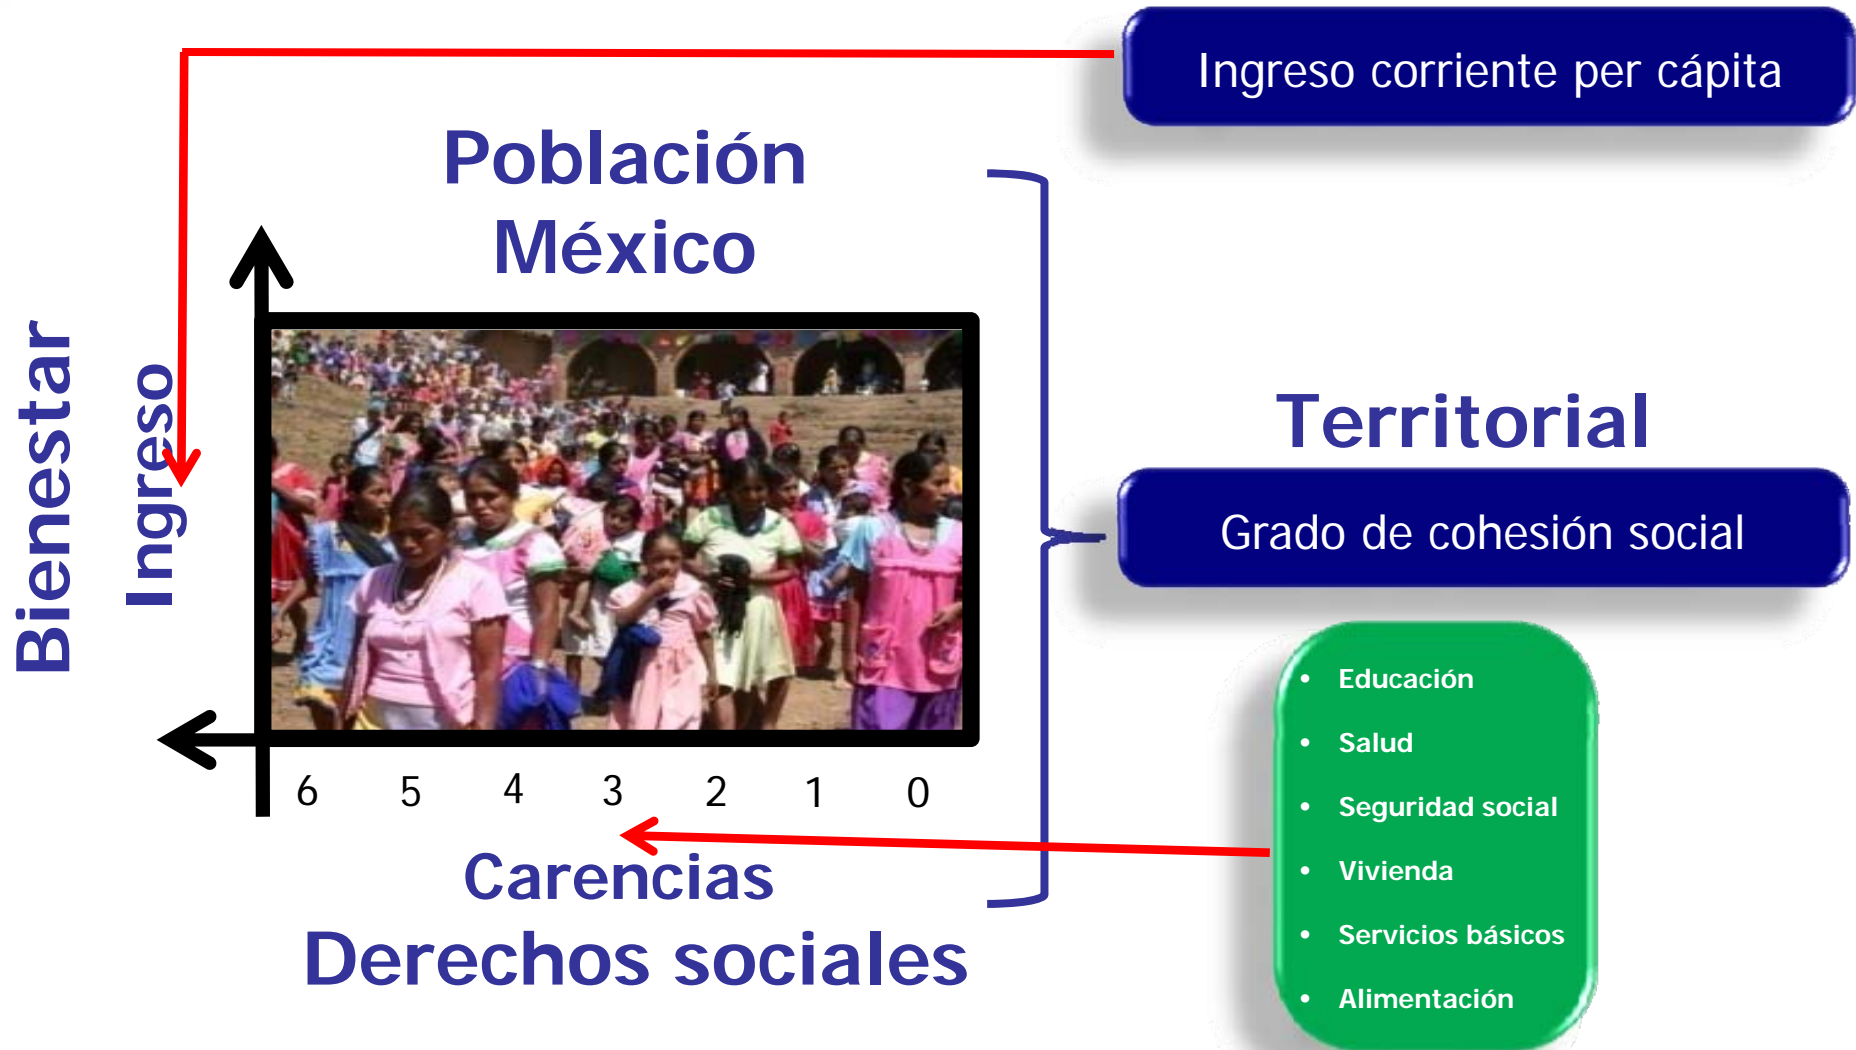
Ingreso corriente per cápita

Población
México

Bienestar

Ingreso

Territorial

Grado de cohesión social

6 5 4 3 2 1 0

Carencias
Derechos sociales

- Educación
- Salud
- Seguridad social
- Vivienda
- Servicios básicos
- Alimentación